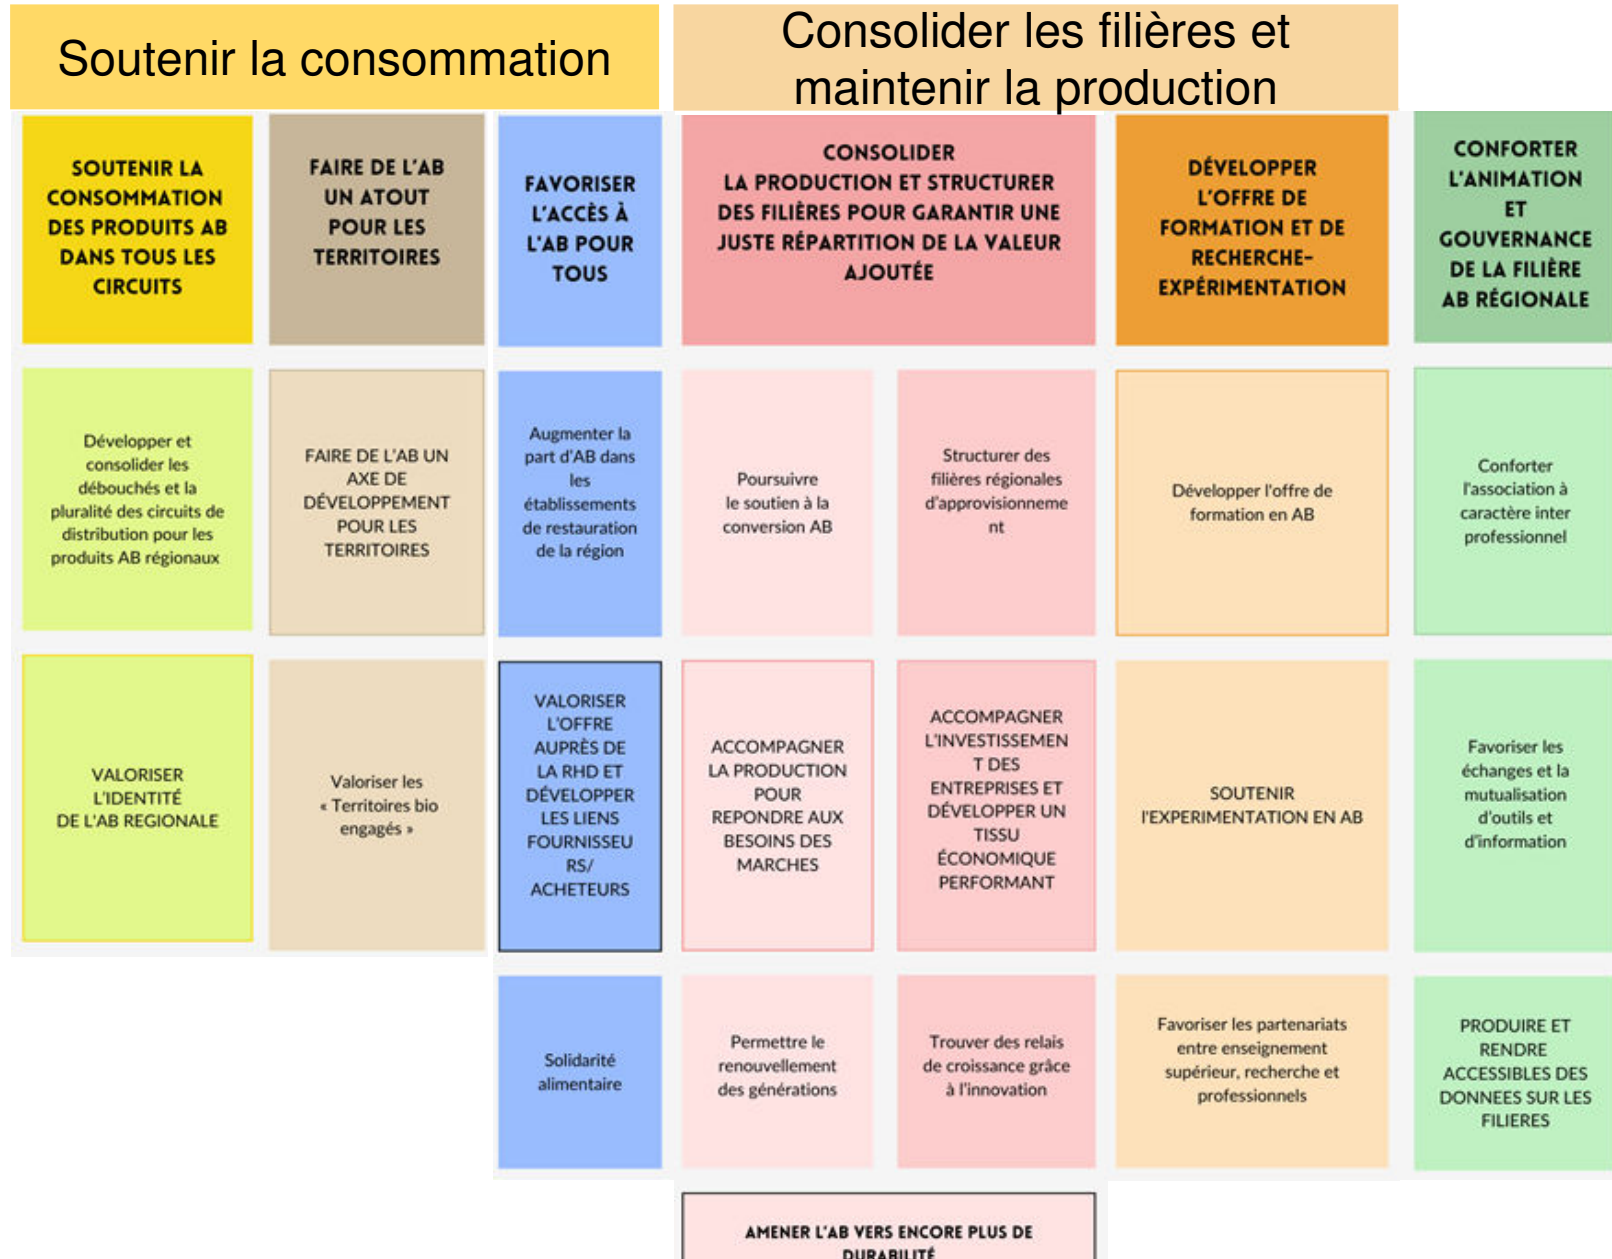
Soutenir la consommation

Consolider les filières et maintenir la production

SOUTENIR LA CONSOMMATION DES PRODUITS AB DANS TOUS LES CIRCUITS

Développer et consolider les débouchés et la pluralité des circuits de distribution pour les produits AB régionaux

VALORISER L'IDENTITÉ DE L'AB REGIONALE

FAIRE DE L'AB UN ATOUT POUR LES TERRITOIRES

FAIRE DE L'AB UN AXE DE DÉVELOPPEMENT POUR LES TERRITOIRES

Valoriser les « Territoires bio engagés »

FAVORISER L'ACCÈS À L'AB POUR TOUS

Augmenter la part d'AB dans les établissements de restauration de la région

VALORISER L'OFFRE AUPRÈS DE LA RHD ET DÉVELOPPER LES LIENS FOURNISSEURS/ ACHETEURS

Solidarité alimentaire

CONSOLIDER LA PRODUCTION ET STRUCTURER DES FILIÈRES POUR GARANTIR UNE JUSTE RÉPARTITION DE LA VALEUR AJOUTÉE

Poursuivre le soutien à la conversion AB

Structurer des filières régionales d'approvisionnement

ACCOMPAGNER LA PRODUCTION POUR REPONDRE AUX BESOINS DES MARCHES

ACCOMPAGNER L'INVESTISSEMENT DES ENTREPRISES ET DÉVELOPPER UN TISSU ÉCONOMIQUE PERFORMANT

Permettre le renouvellement des générations

Trouver des relais de croissance grâce à l'innovation

AMENER L'AB VERS ENCORE PLUS DE DURABILITÉ

DÉVELOPPER L'OFFRE DE FORMATION ET DE RECHERCHE-EXPÉRIMENTATION

Développer l'offre de formation en AB

SOUTENIR l'EXPERIMENTATION EN AB

Favoriser les partenariats entre enseignement supérieur, recherche et professionnels

CONFORTER L'ANIMATION ET GOUVERNANCE DE LA FILIÈRE AB RÉGIONALE

Conforter l'association à caractère inter professionnel

Favoriser les échanges et la mutualisation d'outils et d'information

PRODUIRE ET RENDRE ACCESSIBLES DES DONNEES SUR LES FILIERES